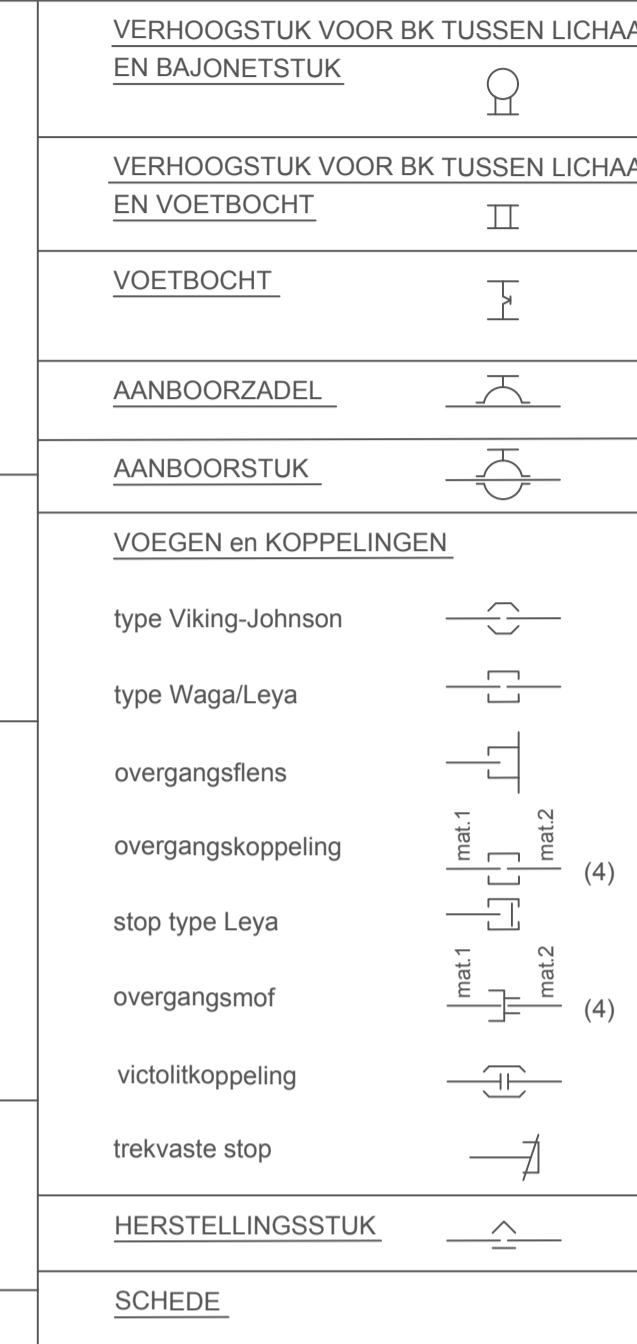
VERHOOGSTUK VOOR BK TUSSEN LICHAA
EN BAJONETSTUK

VERHOOGSTUK VOOR BK TUSSEN LICHAA
EN VOETBOCHT

VOETBOCHT

AANBOORZADEL

AANBOORSTUK

VOEGEN en KOPPELINGEN

type Viking-Johnson

type Waga/Leya

overgangsflens

overgangskoppeling mat.1 mat.2 (4)

stop type Leya

overgangsmof mat.1 mat.2 (4)

victolitkoppeling

trekvaste stop

HERSTELLINGSSTUK

SCHEDE